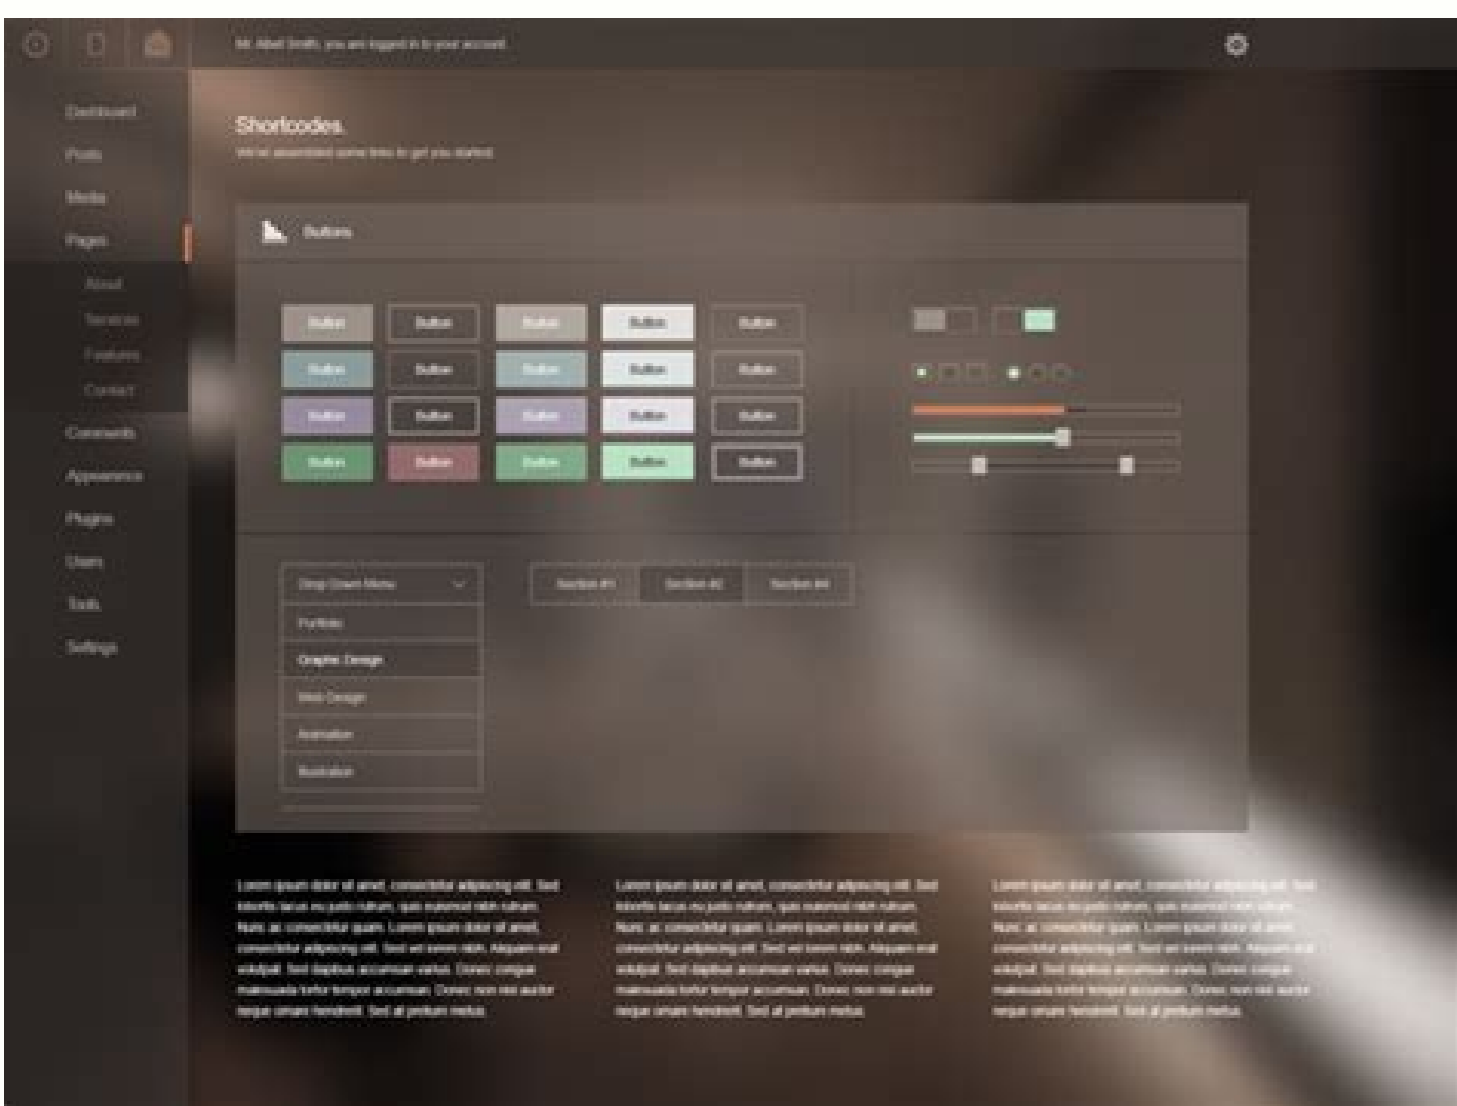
Mr. Albert Smith, you are logged in to your account.

Dashboard
Posts
Media
Pages
About
Services
Features
Contact
Comments
Appearance
Plugins
Users
Tools
Settings

Shortcodes
We've assembled some links to get you started:

Buttons

Button Button Button Button Button
Button Button Button Button Button
Button Button Button Button Button
Button Button Button Button Button

Drop Down Menu
Portfolio
Graphic Design
Web Design
Animation
Illustration

Section #1 Section #2 Section #3

Lorem ipsum dolor sit amet, consectetur adipiscing elit. Sed lobortis lacus eu justo rutrum, quis euismod nibh rutrum. Nunc ac consectetur quam. Lorem ipsum dolor sit amet, consectetur adipiscing elit. Sed vel lorem nibh. Aliquam erat volutpat. Sed dapibus accumsan varius. Donec congue malesuada tortor tempor accumsan. Donec non nisi auctor neque ornare hendrerit. Sed at pretium metus.

Lorem ipsum dolor sit amet, consectetur adipiscing elit. Sed lobortis lacus eu justo rutrum, quis euismod nibh rutrum. Nunc ac consectetur quam. Lorem ipsum dolor sit amet, consectetur adipiscing elit. Sed vel lorem nibh. Aliquam erat volutpat. Sed dapibus accumsan varius. Donec congue malesuada tortor tempor accumsan. Donec non nisi auctor neque ornare hendrerit. Sed at pretium metus.

Lorem ipsum dolor sit amet, consectetur adipiscing elit. Sed lobortis lacus eu justo rutrum, quis euismod nibh rutrum. Nunc ac consectetur quam. Lorem ipsum dolor sit amet, consectetur adipiscing elit. Sed vel lorem nibh. Aliquam erat volutpat. Sed dapibus accumsan varius. Donec congue malesuada tortor tempor accumsan. Donec non nisi auctor neque ornare hendrerit. Sed at pretium metus.